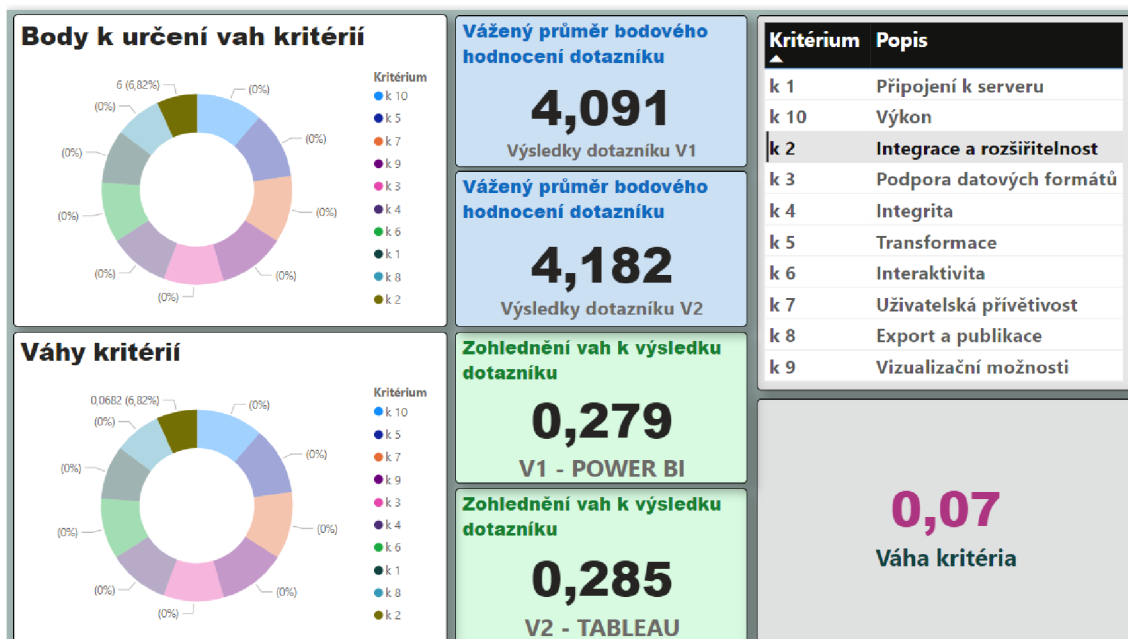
Body k určení vah kritérií

6 (6,82%)
(0%)
(0%)
(0%)
(0%)
(0%)
(0%)
(0%)
(0%)
(0%)

Kritérium
k 10
k 5
k 7
k 9
k 3
k 4
k 6
k 1
k 8
k 2

Vážený průměr bodového hodnocení dotazníku
4,091
Výsledky dotazníku V1

Vážený průměr bodového hodnocení dotazníku
4,182
Výsledky dotazníku V2

| Kritérium | Popis |
|---|---|
| k 1 | Připojení k serveru |
| k 10 | Výkon |
| k 2 | Integrace a rozšiřitelnost |
| k 3 | Podpora datových formátů |
| k 4 | Integrita |
| k 5 | Transformace |
| k 6 | Interaktivita |
| k 7 | Uživatelská přívětivost |
| k 8 | Export a publikace |
| k 9 | Vizualizační možnosti |

Váhy kritérií

0,0682 (6,82%)
(0%)
(0%)
(0%)
(0%)
(0%)
(0%)
(0%)
(0%)
(0%)

Kritérium
k 10
k 5
k 7
k 9
k 3
k 4
k 6
k 1
k 8
k 2

Zohlednění vah k výsledku dotazníku
0,279
V1 - POWER BI

Zohlednění vah k výsledku dotazníku
0,285
V2 - TABLEAU

0,07
Váha kritéria